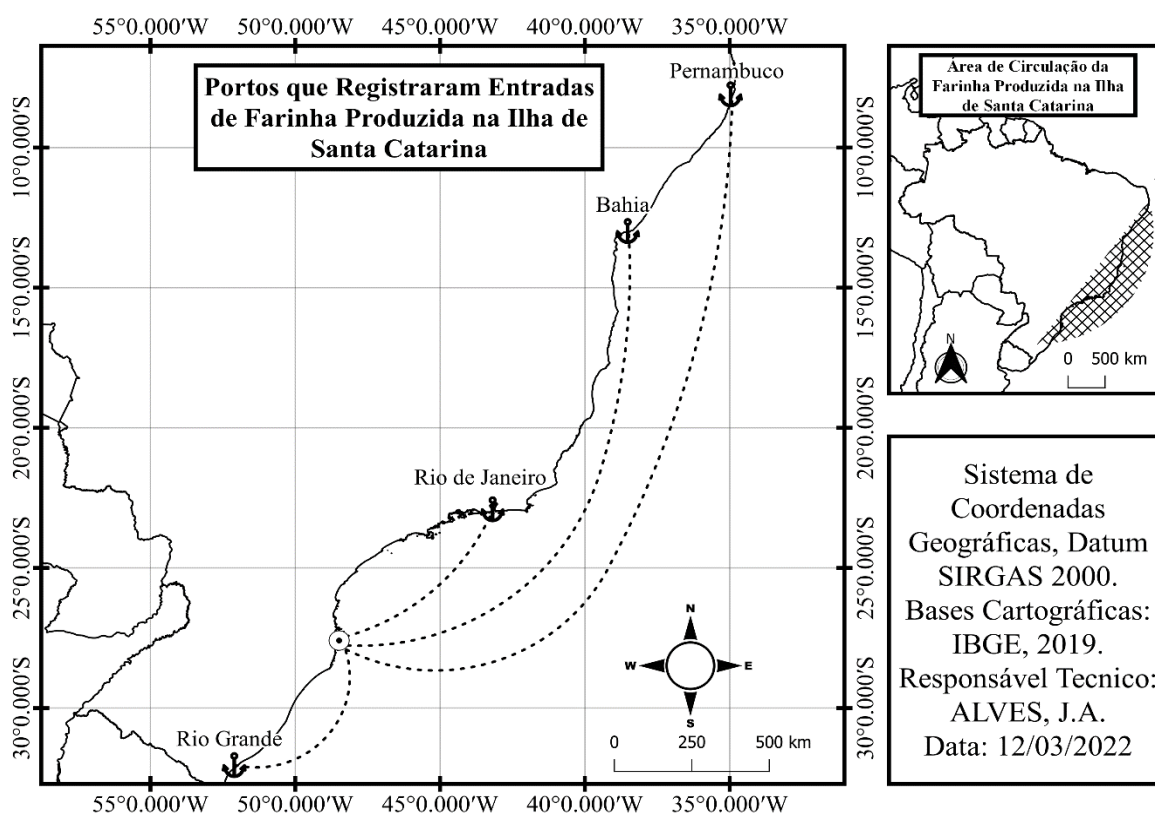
55°0.000′W 50°0.000′W 45°0.000′W 40°0.000′W 35°0.000′W

Portos que Registraram Entradas de Farinha Produzida na Ilha de Santa Catarina

Pernambuco

Bahia

Rio de Janeiro

Rio Grande

10°0.000′S
15°0.000′S
20°0.000′S
25°0.000′S
30°0.000′S

N
W
E
S

0 250 500 km

55°0.000′W 50°0.000′W 45°0.000′W 40°0.000′W 35°0.000′W

Área de Circulação da Farinha Produzida na Ilha de Santa Catarina

N

0 500 km

10°0.000′S
15°0.000′S
20°0.000′S
25°0.000′S
30°0.000′S

Sistema de Coordenadas Geográficas, Datum SIRGAS 2000.
Bases Cartográficas: IBGE, 2019.
Responsável Tecnico: ALVES, J.A.
Data: 12/03/2022